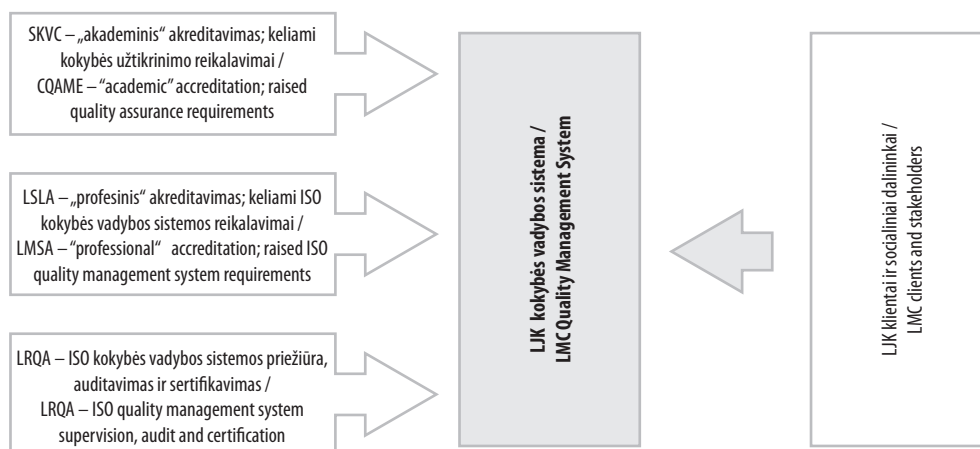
SKVC – „akademinis" akreditavimas; keliami kokybės užtikrinimo reikalavimai / CQAME – "academic" accreditation; raised quality assurance requirements

LSLA – „profesinis" akreditavimas; keliami ISO kokybės vadybos sistemos reikalavimai / LMSA – "professional" accreditation; raised ISO quality management system requirements

LRQA – ISO kokybės vadybos sistemos priežiūra, auditavimas ir sertifikavimas / LRQA – ISO quality management system supervision, audit and certification

LJK kokybės vadybos sistema / LMC Quality Management System

LJK klientai ir socialiniai dalininkai / LMC clients and stakeholders